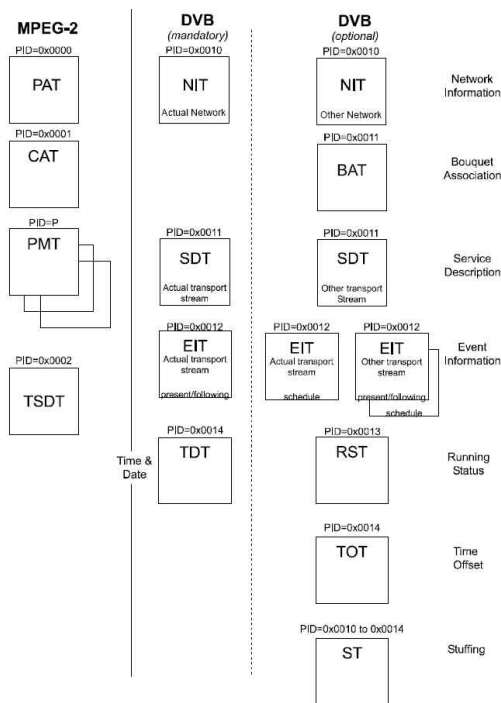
MPEG-2

PID=0x0000
PAT

PID=0x0001
CAT

PID=P
PMT

PID=0x0002
TSDT

DVB
(mandatory)

PID=0x0010
NIT
Actual Network

PID=0x0011
SDT
Actual transport stream

PID=0x0012
EIT
Actual transport stream
present/following

Time & Date
PID=0x0014
TDT

DVB
(optional)

PID=0x0010
NIT
Other Network

PID=0x0011
BAT

PID=0x0011
SDT
Other transport Stream

PID=0x0012
EIT
Actual transport stream
schedule

PID=0x0012
EIT
Other transport stream
present/following
schedule

PID=0x0013
RST

PID=0x0014
TOT

PID=0x0010 to 0x0014
ST

Network Information

Bouquet Association

Service Description

Event Information

Running Status

Time Offset

Stuffing